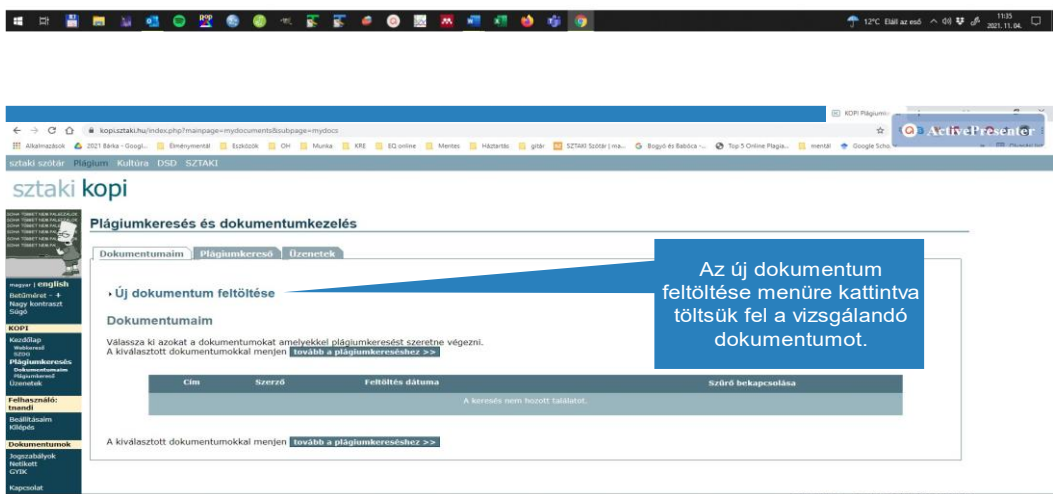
12°C Eláll az eső 11:35 2021. 11. 04.

KOPI Plágium

kopi.sztaki.hu/index.php?mainpage=mydocuments&subpage=mydocs

Alkalmazások 2021 Bárka - Googl... Élménymentál Eszközök OH Munka KRE EQ online Mentes Háztartás gitár SZTAKI Szótár | ma... Bogyó és Babóca -... Top 5 Online Plagia... mentál Google Scho

ActivePresenter

sztaki szótár Plágium Kultúra DSD SZTAKI

sztaki kopi

magyar | english
Betűméret - +
Nagy kontraszt
Súgó

KOPI
Kezdőlap
Webkereső
SZOG
Plágiumkeresés
Dokumentumaim
Plágiumkereső
Üzenetek

Felhasználó: tnandi
Beállításaim
Kilépés

Dokumentumok
Jogszabályok
Netikett
GYIK

Kapcsolat

Plágiumkeresés és dokumentumkezelés

Dokumentumaim | Plágiumkereső | Üzenetek

› Új dokumentum feltöltése

Dokumentumaim

Válassza ki azokat a dokumentumokat amelyekkel plágiumkeresést szeretne végezni.
A kiválasztott dokumentumokkal menjen tovább a plágiumkereséshez >>

| Cím | Szerző | Feltöltés dátuma | Szűrő bekapcsolása |
|---|---|---|---|
| A keresés nem hozott találatot. | | | |

A kiválasztott dokumentumokkal menjen tovább a plágiumkereséshez >>

Az új dokumentum feltöltése menüre kattintva töltsük fel a vizsgálandó dokumentumot.